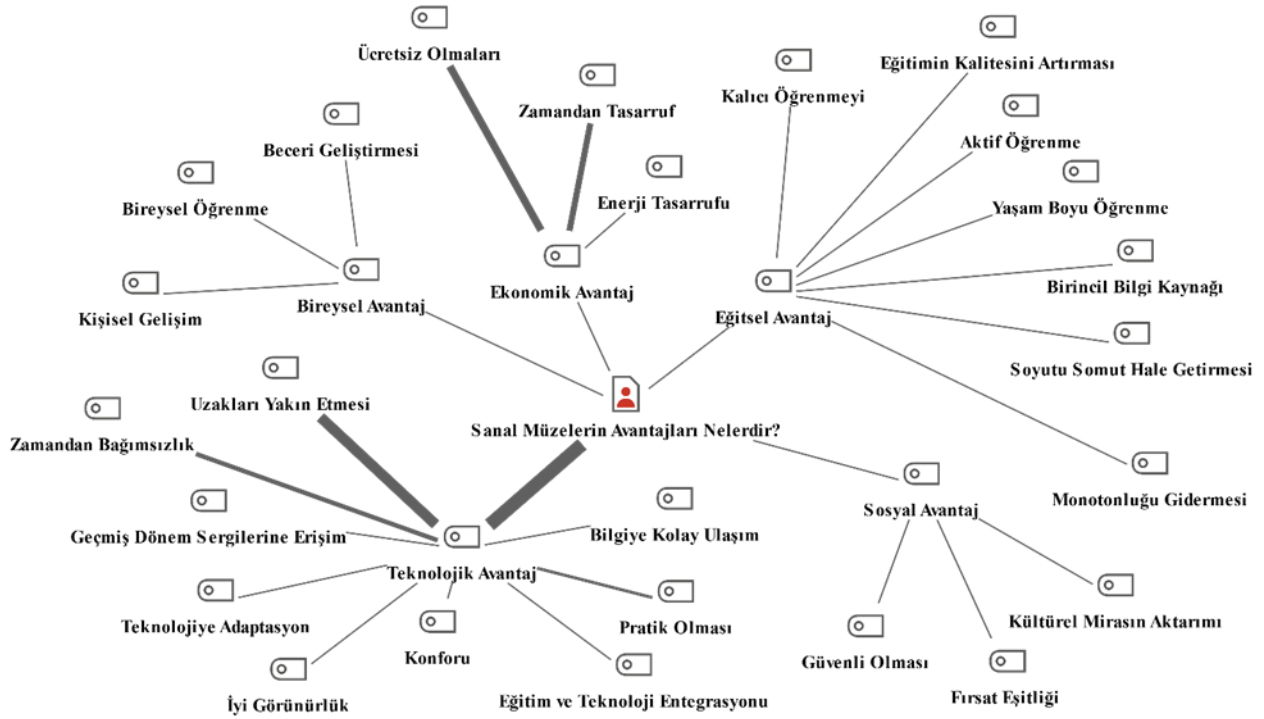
Ücretsiz Olmaları

Zamandan Tasarruf

Enerji Tasarrufu

Ekonomik Avantaj

Beceri Geliştirmesi

Bireysel Öğrenme

Kişisel Gelişim

Bireysel Avantaj

Kalıcı Öğrenmeyi

Eğitimin Kalitesini Artırması

Aktif Öğrenme

Yaşam Boyu Öğrenme

Birincil Bilgi Kaynağı

Eğitsel Avantaj

Soyutu Somut Hale Getirmesi

Monotonluğu Gidermesi

Sanal Müzelerin Avantajları Nelerdir?

Uzakları Yakın Etmesi

Zamandan Bağımsızlık

Geçmiş Dönem Sergilerine Erişim

Bilgiye Kolay Ulaşım

Teknolojik Avantaj

Teknolojiye Adaptasyon

Pratik Olması

Konforu

İyi Görünürlük

Eğitim ve Teknoloji Entegrasyonu

Sosyal Avantaj

Kültürel Mirasın Aktarımı

Güvenli Olması

Fırsat Eşitliği